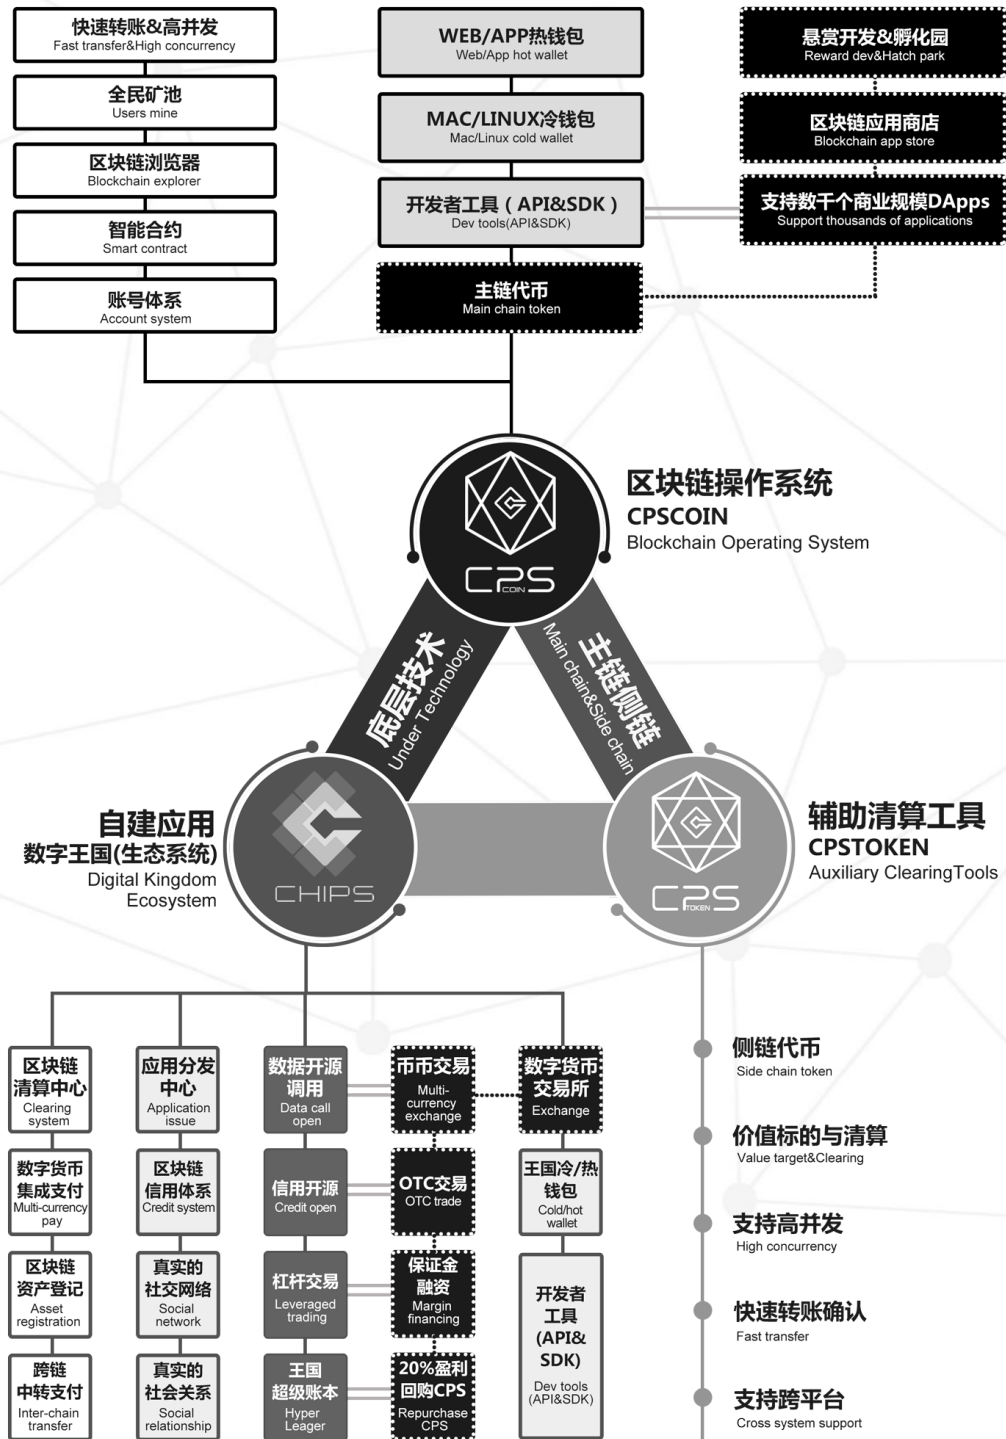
快速转账&高并发
Fast transfer&High concurrency

全民矿池
Users mine

区块链浏览器
Blockchain explorer

智能合约
Smart contract

账号体系
Account system

WEB/APP热钱包
Web/App hot wallet

MAC/LINUX冷钱包
Mac/Linux cold wallet

开发者工具（API&SDK）
Dev tools(API&SDK)

主链代币
Main chain token

悬赏开发&孵化园
Reward dev&Hatch park

区块链应用商店
Blockchain app store

支持数千个商业规模DApps
Support thousands of applications

区块链操作系统
CPSCOIN
Blockchain Operating System

CPS COIN

底层技术
Under Technology

主链侧链
Main chain&Side chain

自建应用
数字王国(生态系统)
Digital Kingdom
Ecosystem

CHIPS

辅助清算工具
CPSTOKEN
Auxiliary ClearingTools

CPS TOKEN

区块链清算中心
Clearing system

数字货币集成支付
Multi-currency pay

区块链资产登记
Asset registration

跨链中转支付
Inter-chain transfer

应用分发中心
Application issue

区块链信用体系
Credit system

真实的社交网络
Social network

真实的社会关系
Social relationship

数据开源调用
Data call open

信用开源
Credit open

杠杆交易
Leveraged trading

王国超级账本
Hyper Leager

币币交易
Multi-currency exchange

OTC交易
OTC trade

保证金融资
Margin financing

20%盈利回购CPS
Repurchase CPS

数字货币交易所
Exchange

王国冷/热钱包
Cold/hot wallet

开发者工具(API&SDK)
Dev tools (API&SDK)

侧链代币
Side chain token

价值标的与清算
Value target&Clearing

支持高并发
High concurrency

快速转账确认
Fast transfer

支持跨平台
Cross system support